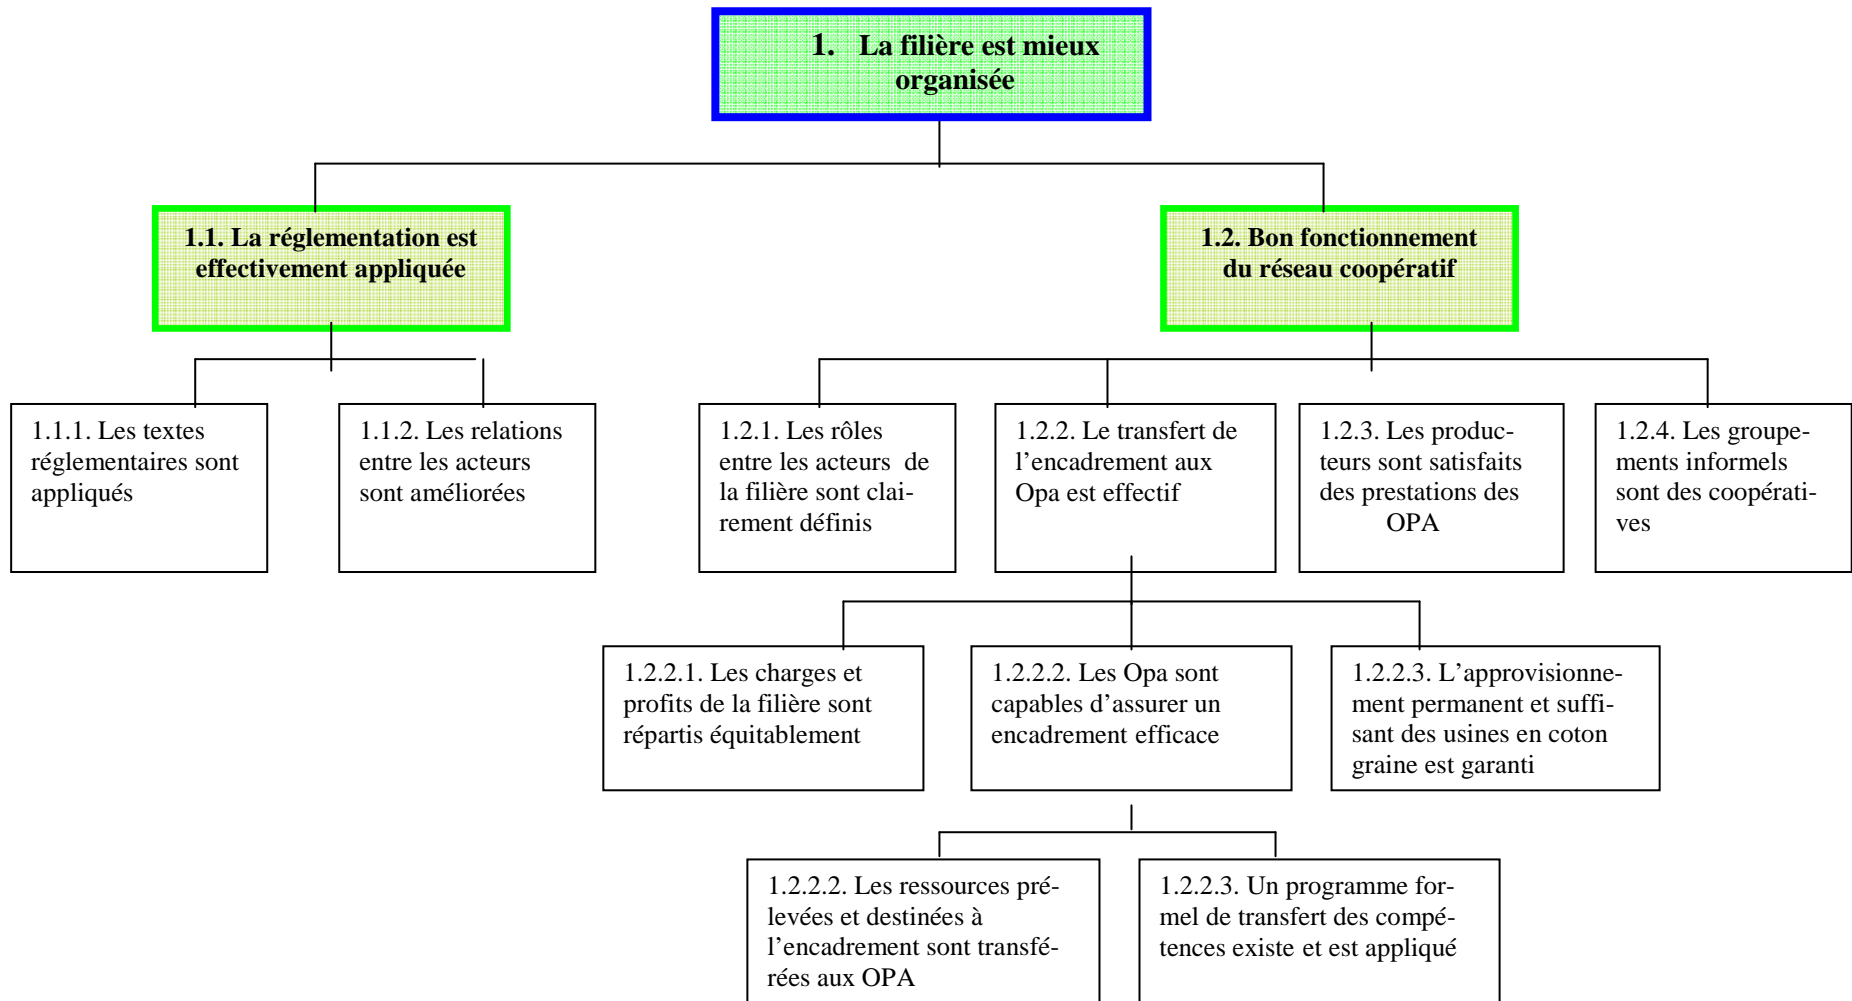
1. La filière est mieux organisée

1.1. La réglementation est effectivement appliquée

1.2. Bon fonctionnement du réseau coopératif

1.1.1. Les textes réglementaires sont appliqués

1.1.2. Les relations entre les acteurs sont améliorées

1.2.1. Les rôles entre les acteurs de la filière sont clairement définis

1.2.2. Le transfert de l'encadrement aux Opa est effectif

1.2.3. Les producteurs sont satisfaits des prestations des OPA

1.2.4. Les groupements informels sont des coopératives

1.2.2.1. Les charges et profits de la filière sont répartis équitablement

1.2.2.2. Les Opa sont capables d'assurer un encadrement efficace

1.2.2.3. L'approvisionnement permanent et suffisant des usines en coton graine est garanti

1.2.2.2. Les ressources prélevées et destinées à l'encadrement sont transférées aux OPA

1.2.2.3. Un programme formel de transfert des compétences existe et est appliqué